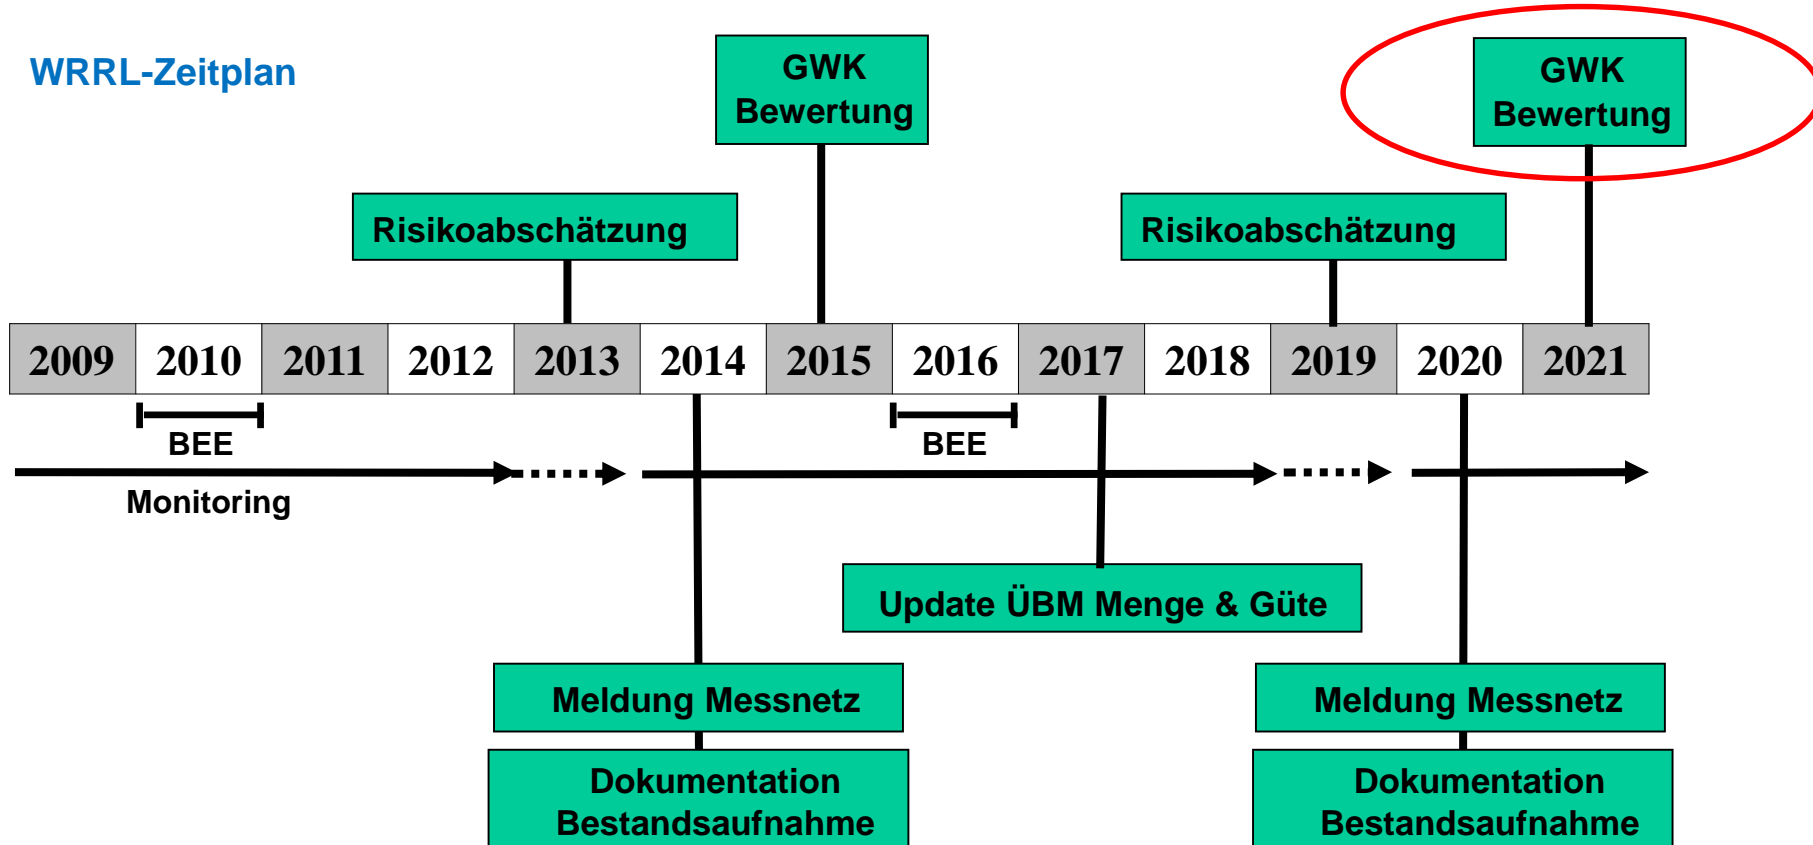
WRRL-Zeitplan

GWK Bewertung

GWK Bewertung

Risikoabschätzung

Risikoabschätzung

| 2009 | 2010 | 2011 | 2012 | 2013 | 2014 | 2015 | 2016 | 2017 | 2018 | 2019 | 2020 | 2021 |
|---|---|---|---|---|---|---|---|---|---|---|---|---|

BEE

BEE

Monitoring

Update ÜBM Menge & Güte

Meldung Messnetz

Meldung Messnetz

Dokumentation Bestandsaufnahme

Dokumentation Bestandsaufnahme